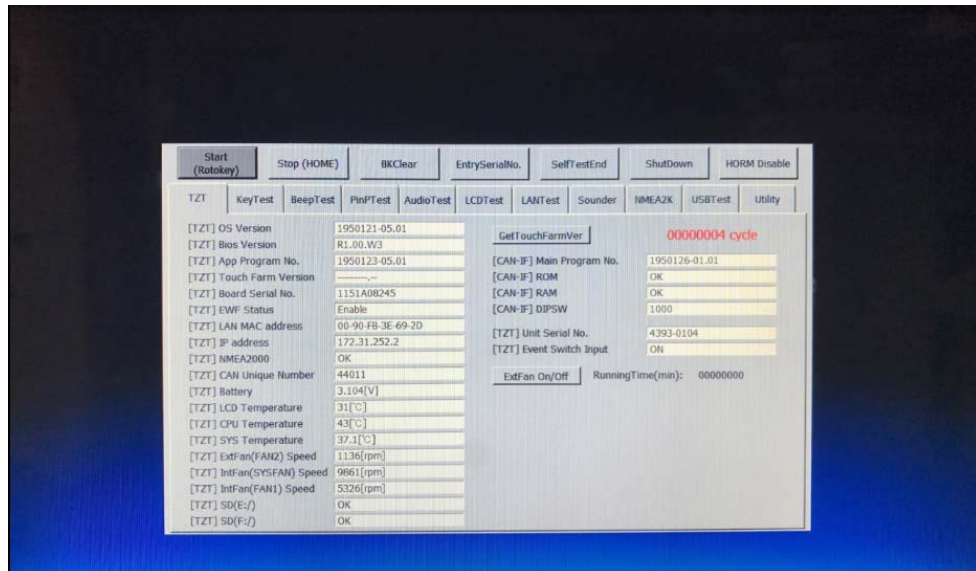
Start (Rotokey) | Stop (HOME) | BKClear | EntrySerialNo. | SelfTestEnd | ShutDown | HORM Disable

TZT | KeyTest | BeepTest | PinPTest | AudioTest | LCDTest | LANTest | Sounder | NMEA2K | USBTest | Utility

| | |
|---|---|
| [TZT] OS Version | 1950121-05.01 |
| [TZT] Bios Version | R1.00.W3 |
| [TZT] App Program No. | 1950123-05.01 |
| [TZT] Touch Farm Version | -------.-- |
| [TZT] Board Serial No. | 1151A08245 |
| [TZT] EWF Status | Enable |
| [TZT] LAN MAC address | 00-90-FB-3E-69-2D |
| [TZT] IP address | 172.31.252.2 |
| [TZT] NMEA2000 | OK |
| [TZT] CAN Unique Number | 44011 |
| [TZT] Battery | 3.104[V] |
| [TZT] LCD Temperature | 31[℃] |
| [TZT] CPU Temperature | 43[℃] |
| [TZT] SYS Temperature | 37.1[℃] |
| [TZT] ExtFan(FAN2) Speed | 1136[rpm] |
| [TZT] IntFan(SYSFAN) Speed | 9861[rpm] |
| [TZT] IntFan(FAN1) Speed | 5326[rpm] |
| [TZT] SD(E:/) | OK |
| [TZT] SD(F:/) | OK |

GetTouchFarmVer

00000004 cycle

| | |
|---|---|
| [CAN-IF] Main Program No. | 1950126-01.01 |
| [CAN-IF] ROM | OK |
| [CAN-IF] RAM | OK |
| [CAN-IF] DIPSW | 1000 |
| [TZT] Unit Serial No. | 4393-0104 |
| [TZT] Event Switch Input | ON |

ExtFan On/Off | RunningTime(min): 00000000